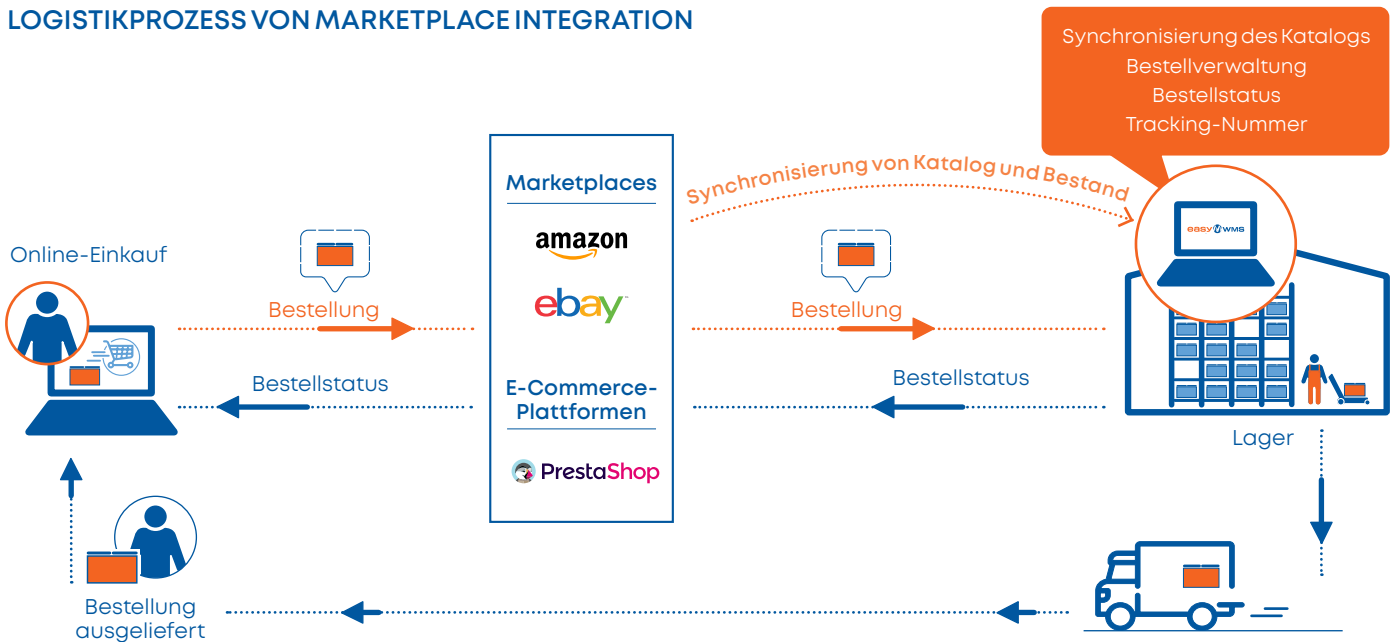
LOGISTIKPROZESS VON MARKETPLACE INTEGRATION

Synchronisierung des Katalogs
Bestellverwaltung
Bestellstatus
Tracking-Nummer

Synchronisierung von Katalog und Bestand

Online-Einkauf

Bestellung

Bestellstatus

Marketplaces

amazon

ebay

E-Commerce-Plattformen

PrestaShop

Bestellung

Bestellstatus

easy WMS

Lager

Bestellung ausgeliefert